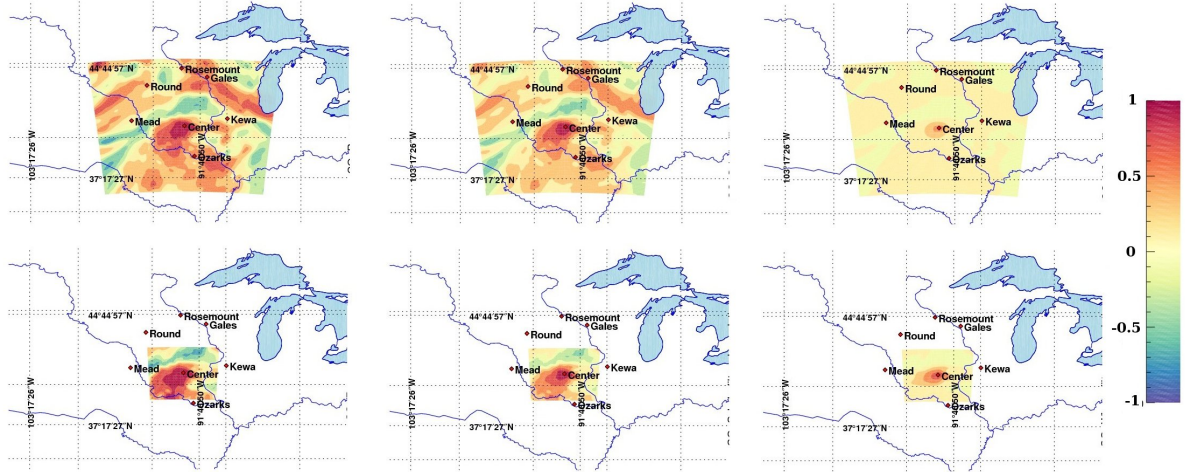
44°44'57"N
Rosemount
Gales
Round
Mead
Kewa
Center
103°17'26"W
91°40'50"W
Ozarks
37°17'27"N

44°44'57"N
Rosemount
Gales
Round
Mead
Kewa
Center
103°17'26"W
91°40'50"W
Ozarks
37°17'27"N

44°44'57"N
Rosemount
Gales
Round
Mead
Kewa
Center
103°17'26"W
91°40'50"W
Ozarks
37°17'27"N

1
0.5
0
-0.5
-1

44°44'57"N
Rosemount
Gales
Round
Kewa
Mead
Center
103°17'26"W
91°40'50"W
Ozarks
37°17'27"N

44°44'57"N
Rosemount
Gales
Round
Kewa
Mead
Center
103°17'26"W
91°40'50"W
Ozarks
37°17'27"N

44°44'57"N
Rosemount
Gales
Round
Kewa
Mead
Center
103°17'26"W
91°40'50"W
Ozarks
37°17'27"N